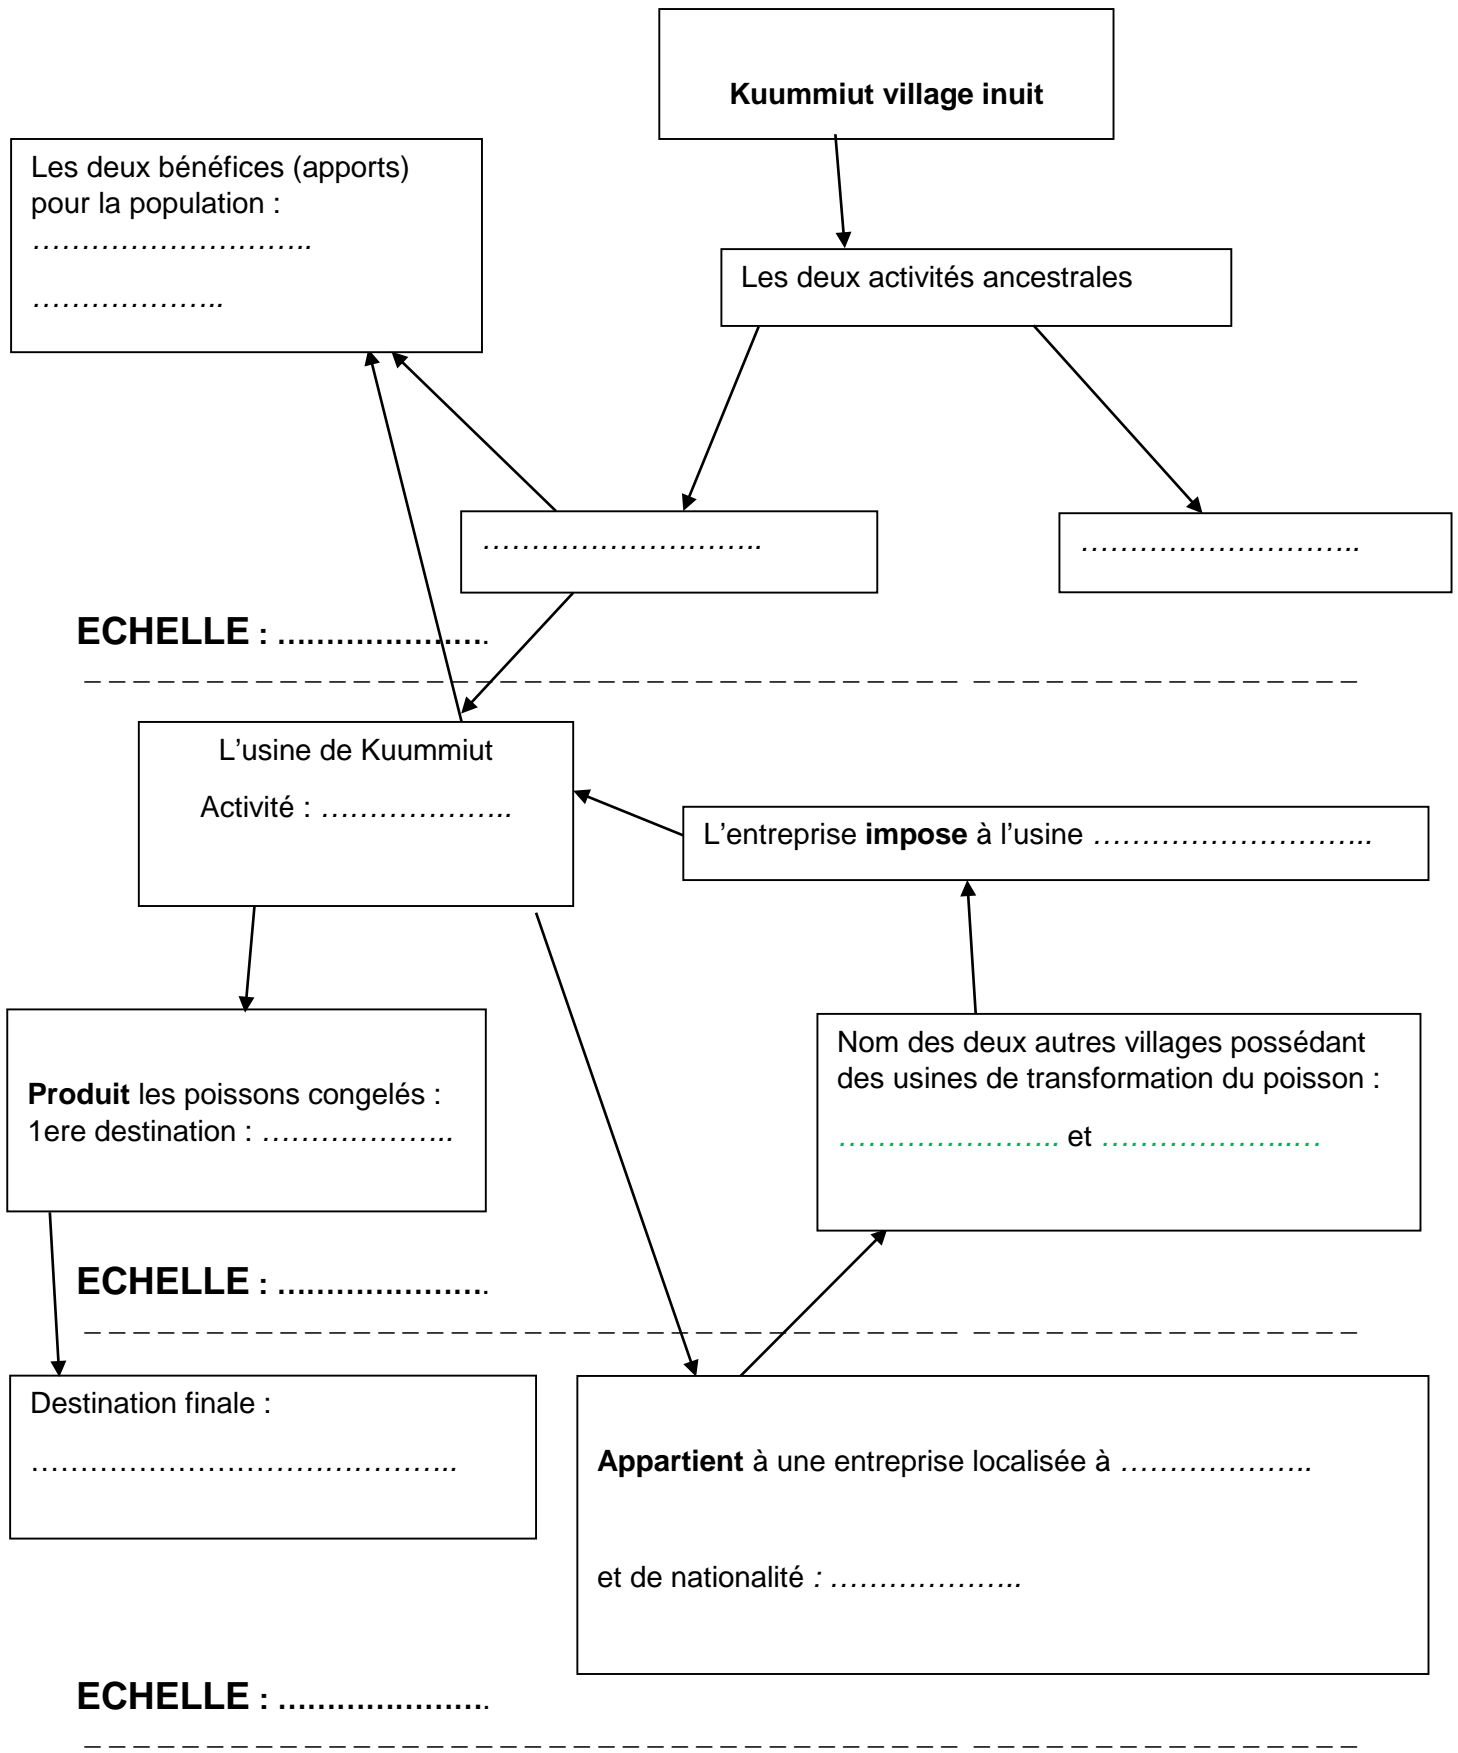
Kuummiut village inuit

Les deux bénéfices (apports) pour la population :

………………………..

………………..

Les deux activités ancestrales

………………………..

………………………..

ECHELLE : ………………….

L'usine de Kuummiut

Activité : ………………..

L'entreprise impose à l'usine ………………………..

Produit les poissons congelés :
1ere destination : ………………..

Nom des deux autres villages possédant des usines de transformation du poisson :

………………….. et …………………..

ECHELLE : ………………….

Destination finale :

……………………………………..

Appartient à une entreprise localisée à ………………..

et de nationalité : ………………..

ECHELLE : ………………….